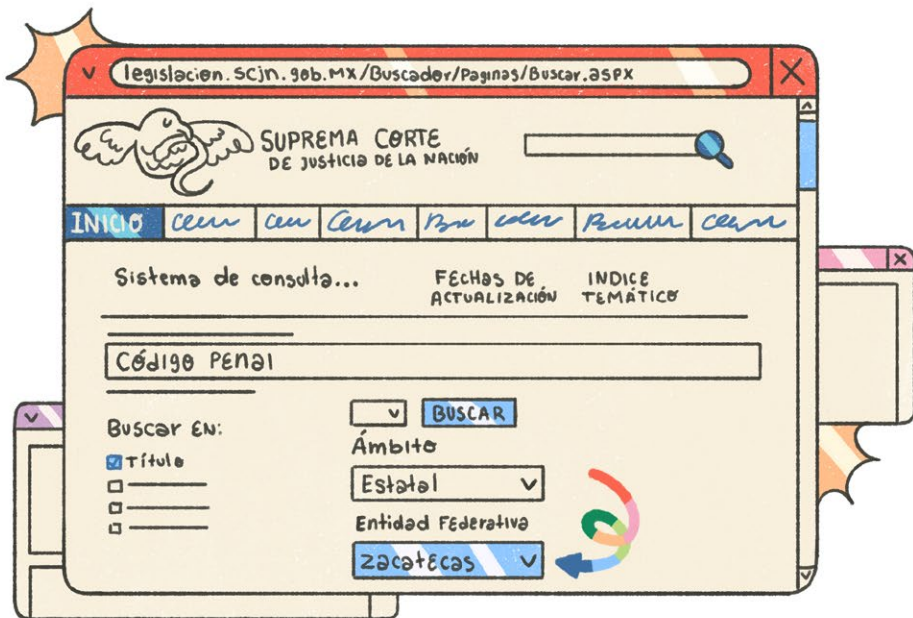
legislacion.scjn.gob.mx/Buscador/Paginas/Buscar.aspx

SUPREMA CORTE DE JUSTICIA DE LA NACIÓN

INICIO

Sistema de consulta... FECHAS DE ACTUALIZACIÓN INDICE TEMÁTICO

Código Penal

BUSCAR

Buscar en:

Título

Ámbito

Estatal

Entidad Federativa

Zacatecas